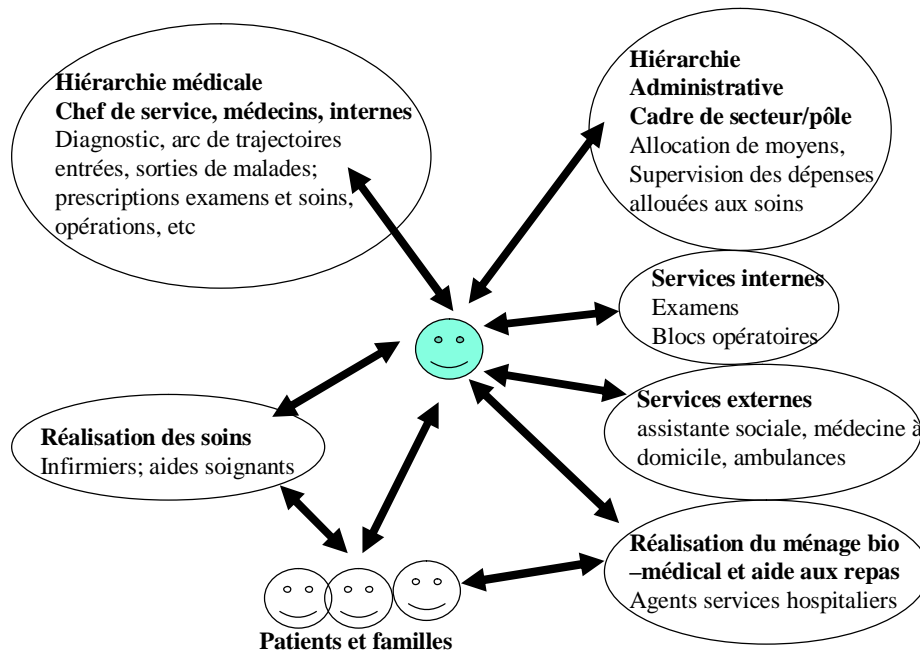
Hiérarchie médicale
Chef de service, médecins, internes
Diagnostic, arc de trajectoires entrées, sorties de malades; prescriptions examens et soins, opérations, etc

Hiérarchie Administrative
Cadre de secteur/pôle
Allocation de moyens, Supervision des dépenses allouées aux soins

Services internes
Examens
Blocs opératoires

Services externes
assistante sociale, médecine à domicile, ambulances

Réalisation des soins
Infirmiers; aides soignants

Réalisation du ménage bio –médical et aide aux repas
Agents services hospitaliers

Patients et familles